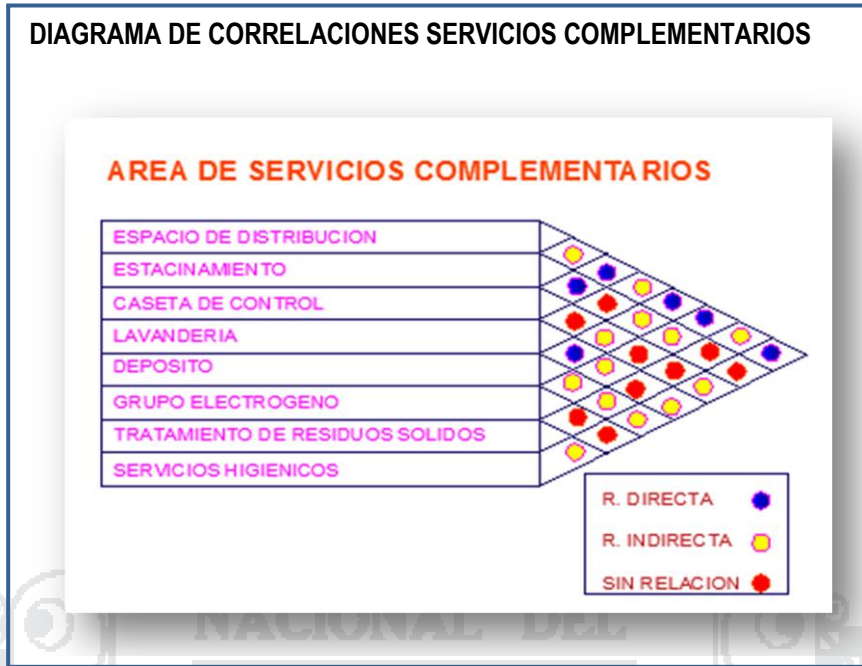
DIAGRAMA DE CORRELACIONES SERVICIOS COMPLEMENTARIOS

AREA DE SERVICIOS COMPLEMENTA RIOS

ESPACIO DE DISTRIBUCION
ESTACINAMIENTO
CASETA DE CONTROL
LAVANDERIA
DEPOSITO
GRUPO ELECTROGENO
TRATAMIENTO DE RESIDUOS SOLIDOS
SERVICIOS HIGIENICOS

R. DIRECTA
R. INDIRECTA
SIN RELACION

NACIONAL DEL